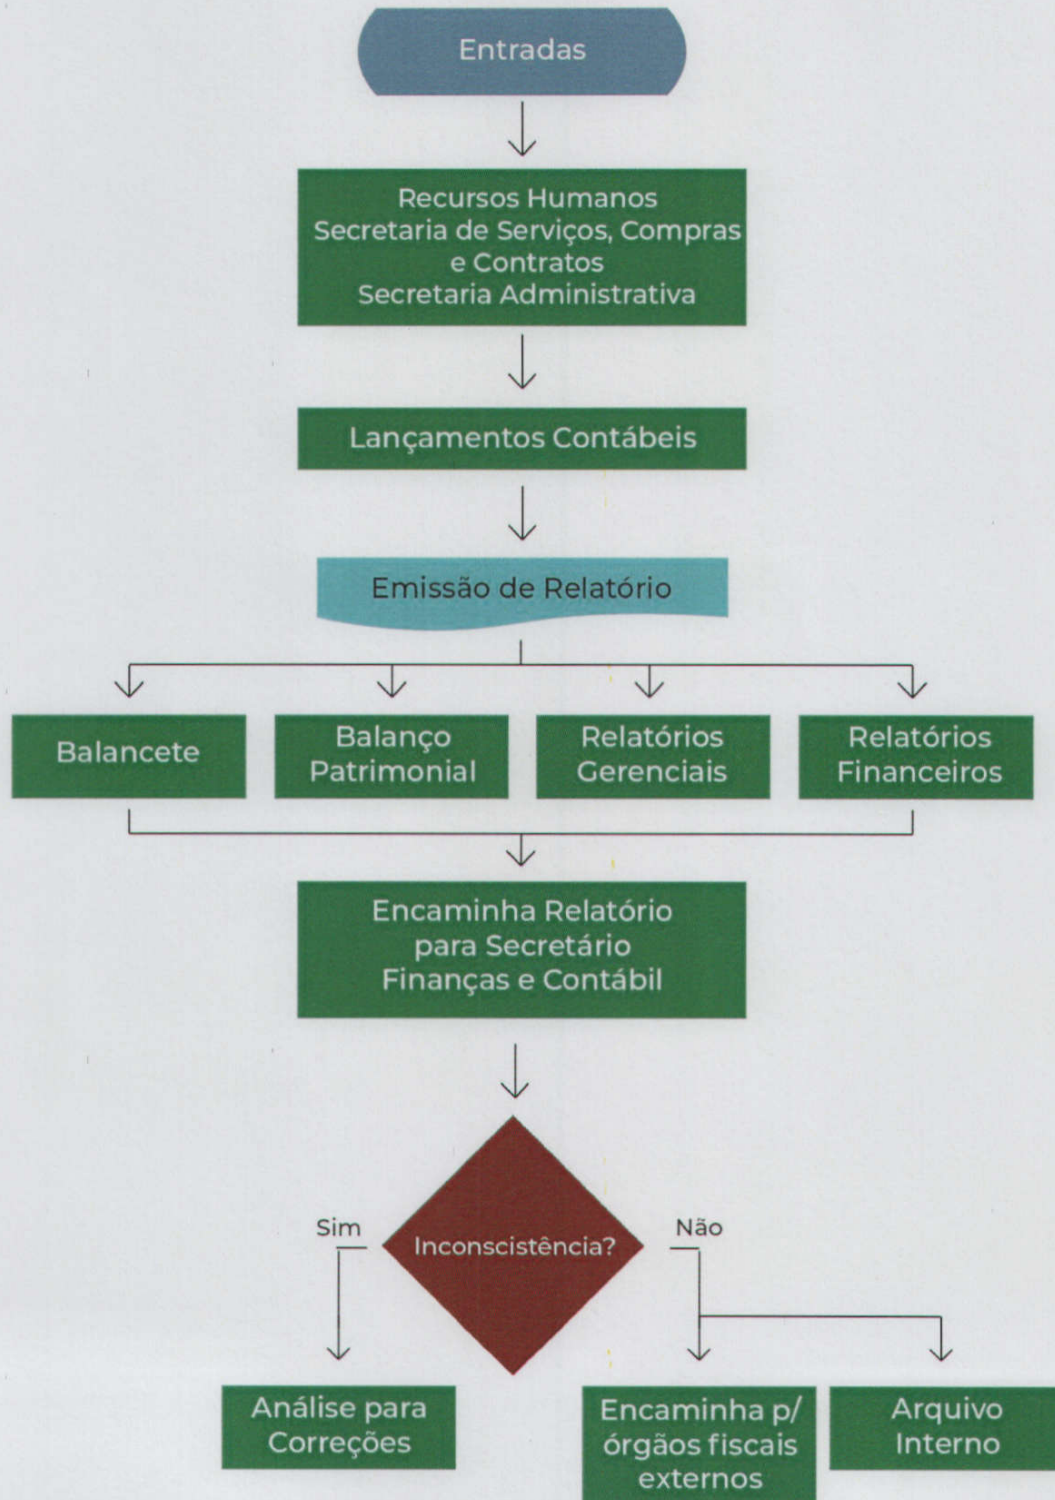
Entradas

Recursos Humanos
Secretaria de Serviços, Compras e Contratos
Secretaria Administrativa

Lançamentos Contábeis

Emissão de Relatório

Balancete

Balanço Patrimonial

Relatórios Gerenciais

Relatórios Financeiros

Encaminha Relatório para Secretário Finanças e Contábil

Sim

Inconscistência?

Não

Análise para Correções

Encaminha p/ órgãos fiscais externos

Arquivo Interno